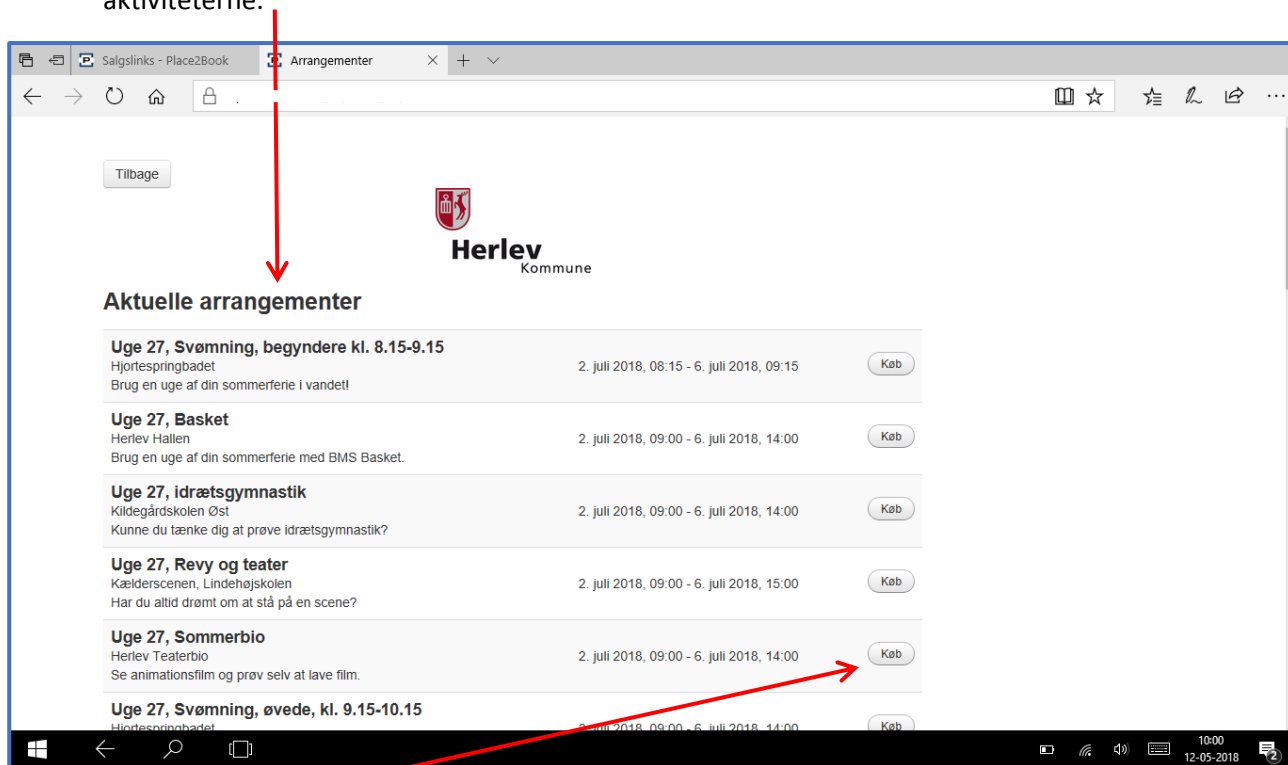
aktiviteterne:

Salgslinks - Place2Book
Arrangementer

Tilbage

Herlev
Kommune

Aktuelle arrangementer

Uge 27, Svømning, begyndere kl. 8.15-9.15
Hjortespringbadet
Brug en uge af din sommerferie i vandet!
2. juli 2018, 08:15 - 6. juli 2018, 09:15
Køb

Uge 27, Basket
Herlev Hallen
Brug en uge af din sommerferie med BMS Basket.
2. juli 2018, 09:00 - 6. juli 2018, 14:00
Køb

Uge 27, idrætsgymnastik
Kildegårdskolen Øst
Kunne du tænke dig at prøve idrætsgymnastik?
2. juli 2018, 09:00 - 6. juli 2018, 14:00
Køb

Uge 27, Revy og teater
Kælderscenen, Lindehøjskolen
Har du altid drømt om at stå på en scene?
2. juli 2018, 09:00 - 6. juli 2018, 15:00
Køb

Uge 27, Sommerbio
Herlev Teaterbio
Se animationsfilm og prøv selv at lave film.
2. juli 2018, 09:00 - 6. juli 2018, 14:00
Køb

Uge 27, Svømning, øvede, kl. 9.15-10.15
Hjortespringbadet
2. juli 2018, 09:00 - 6. juli 2018, 14:00
Køb

10:00
12-05-2018
2